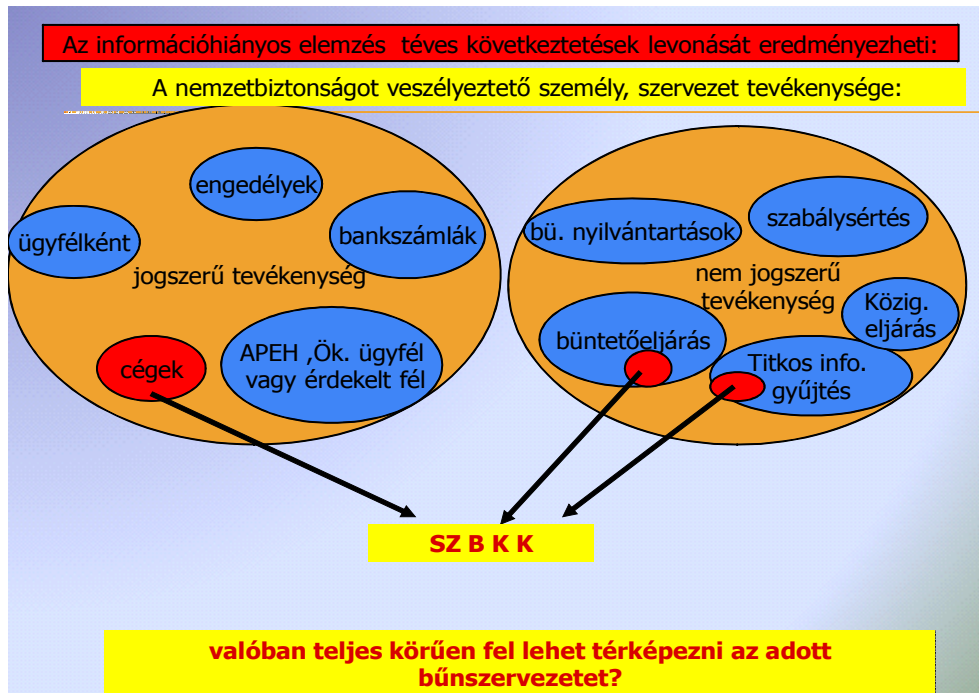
Az információhiányos elemzés téves következtetések levonását eredményezheti:

A nemzetbiztonságot veszélyeztető személy, szervezet tevékenysége:

engedélyek

ügyfélként

bankszámlák

jogszerű tevékenység

cégek

APEH ,Ök. ügyfél vagy érdekelt fél

bü. nyilvántartások

szabálysértés

nem jogszerű tevékenység

Közig. eljárás

büntetőeljárás

Titkos info. gyűjtés

SZ B K K

valóban teljes körűen fel lehet térképezni az adott bűnszervezetet?